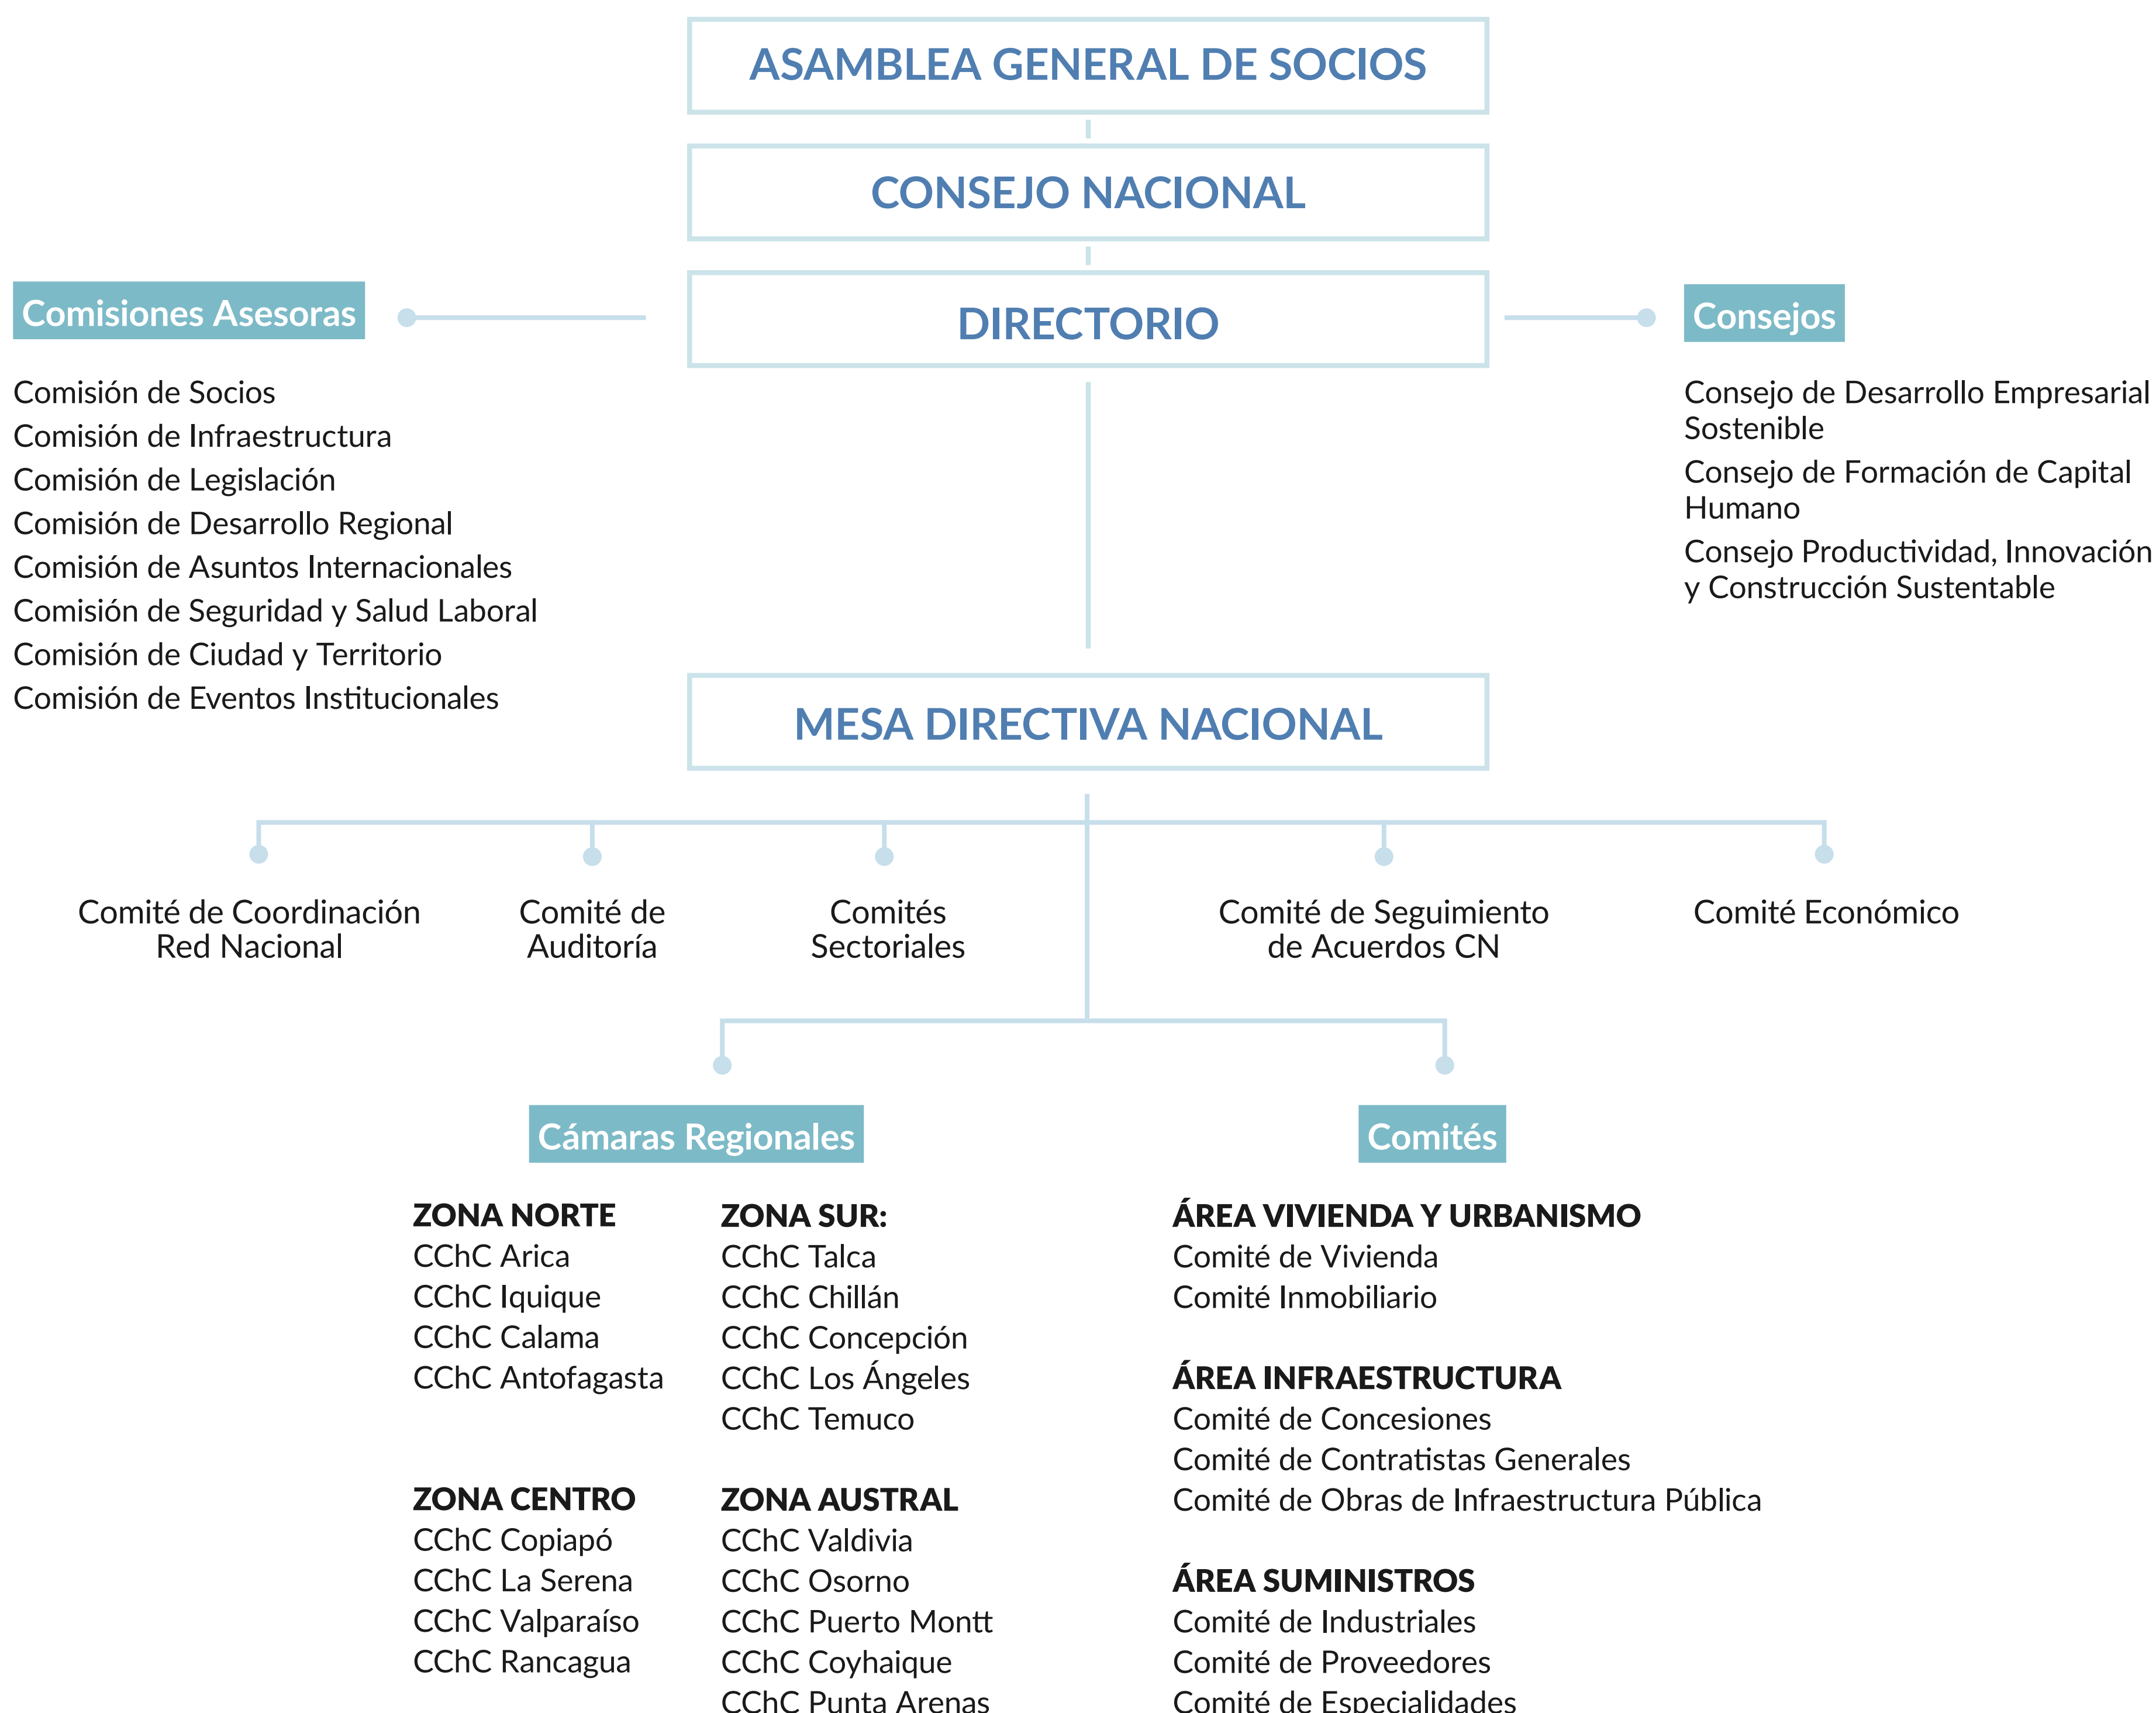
ASAMBLEA GENERAL DE SOCIOS

CONSEJO NACIONAL

DIRECTORIO

Comisiones Asesoras

Comisión de Socios
Comisión de Infraestructura
Comisión de Legislación
Comisión de Desarrollo Regional
Comisión de Asuntos Internacionales
Comisión de Seguridad y Salud Laboral
Comisión de Ciudad y Territorio
Comisión de Eventos Institucionales

Consejos

Consejo de Desarrollo Empresarial Sostenible
Consejo de Formación de Capital Humano
Consejo Productividad, Innovación y Construcción Sustentable

MESA DIRECTIVA NACIONAL

Comité de Coordinación Red Nacional

Comité de Auditoría

Comités Sectoriales

Comité de Seguimiento de Acuerdos CN

Comité Económico

Cámaras Regionales

ZONA NORTE
CChC Arica
CChC Iquique
CChC Calama
CChC Antofagasta

ZONA CENTRO
CChC Copiapó
CChC La Serena
CChC Valparaíso
CChC Rancagua

ZONA SUR:
CChC Talca
CChC Chillán
CChC Concepción
CChC Los Ángeles
CChC Temuco

ZONA AUSTRAL
CChC Valdivia
CChC Osorno
CChC Puerto Montt
CChC Coyhaique
CChC Punta Arenas

Comités

ÁREA VIVIENDA Y URBANISMO
Comité de Vivienda
Comité Inmobiliario

ÁREA INFRAESTRUCTURA
Comité de Concesiones
Comité de Contratistas Generales
Comité de Obras de Infraestructura Pública

ÁREA SUMINISTROS
Comité de Industriales
Comité de Proveedores
Comité de Especialidades